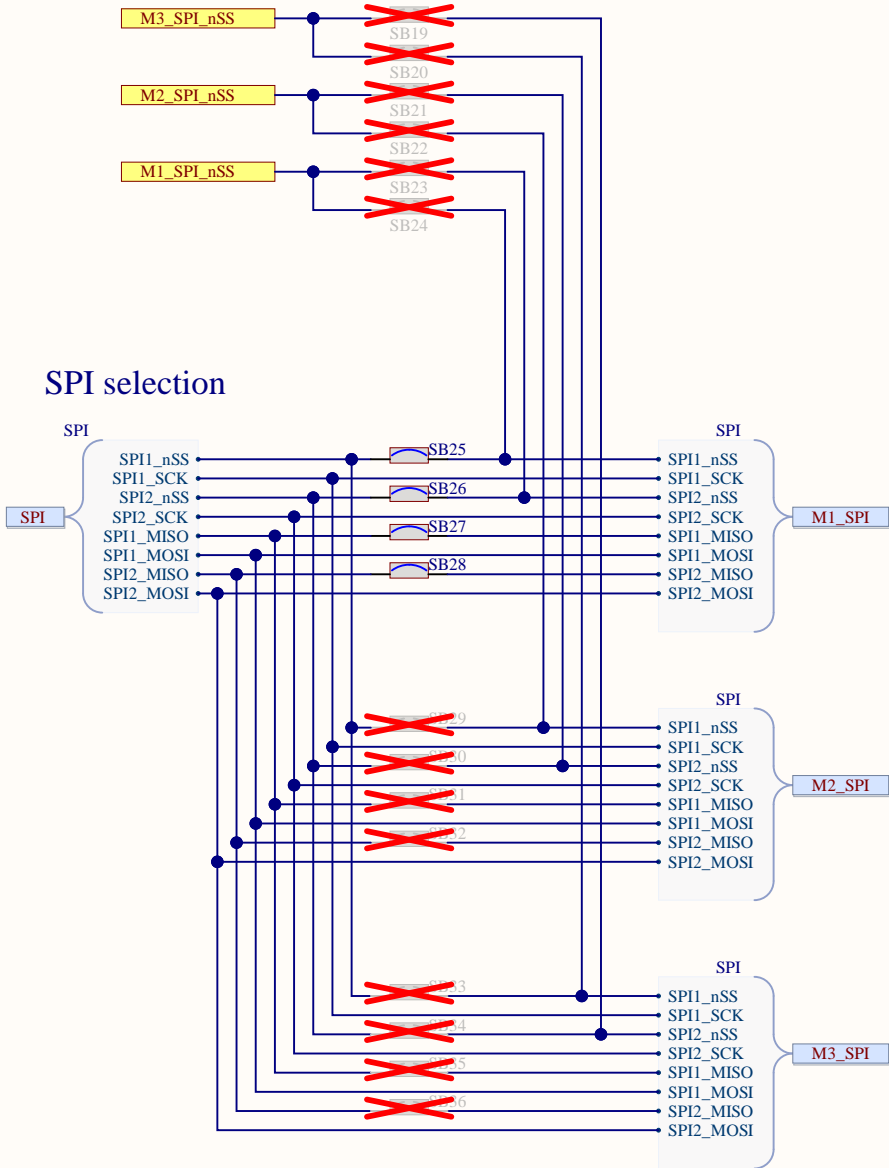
M3_SPI_nSS
SB19
SB20
M2_SPI_nSS
SB21
SB22
M1_SPI_nSS
SB23
SB24

SPI selection

SPI
SPI
SPI1_nSS
SPI1_SCK
SPI2_nSS
SPI2_SCK
SPI1_MISO
SPI1_MOSI
SPI2_MISO
SPI2_MOSI

SB25
SB26
SB27
SB28

SPI
SPI1_nSS
SPI1_SCK
SPI2_nSS
SPI2_SCK
SPI1_MISO
SPI1_MOSI
SPI2_MISO
SPI2_MOSI
M1_SPI

SB29
SB30
SB31
SB32

SPI
SPI1_nSS
SPI1_SCK
SPI2_nSS
SPI2_SCK
SPI1_MISO
SPI1_MOSI
SPI2_MISO
SPI2_MOSI
M2_SPI

SB33
SB34
SB35
SB36

SPI
SPI1_nSS
SPI1_SCK
SPI2_nSS
SPI2_SCK
SPI1_MISO
SPI1_MOSI
SPI2_MISO
SPI2_MOSI
M3_SPI